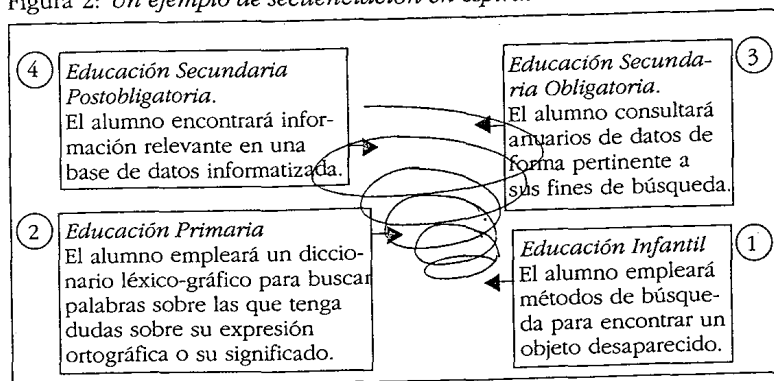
Figura 2: Un ejemplo de secuenciación en espiral

4 Educación Secundaria Postobligatoria.
El alumno encontrará información relevante en una base de datos informatizada.

3 Educación Secundaria Obligatoria.
El alumno consultará anuarios de datos de forma pertinente a sus fines de búsqueda.

2 Educación Primaria
El alumno empleará un diccionario léxico-gráfico para buscar palabras sobre las que tenga dudas sobre su expresión ortográfica o su significado.

1 Educación Infantil
El alumno empleará métodos de búsqueda para encontrar un objeto desaparecido.